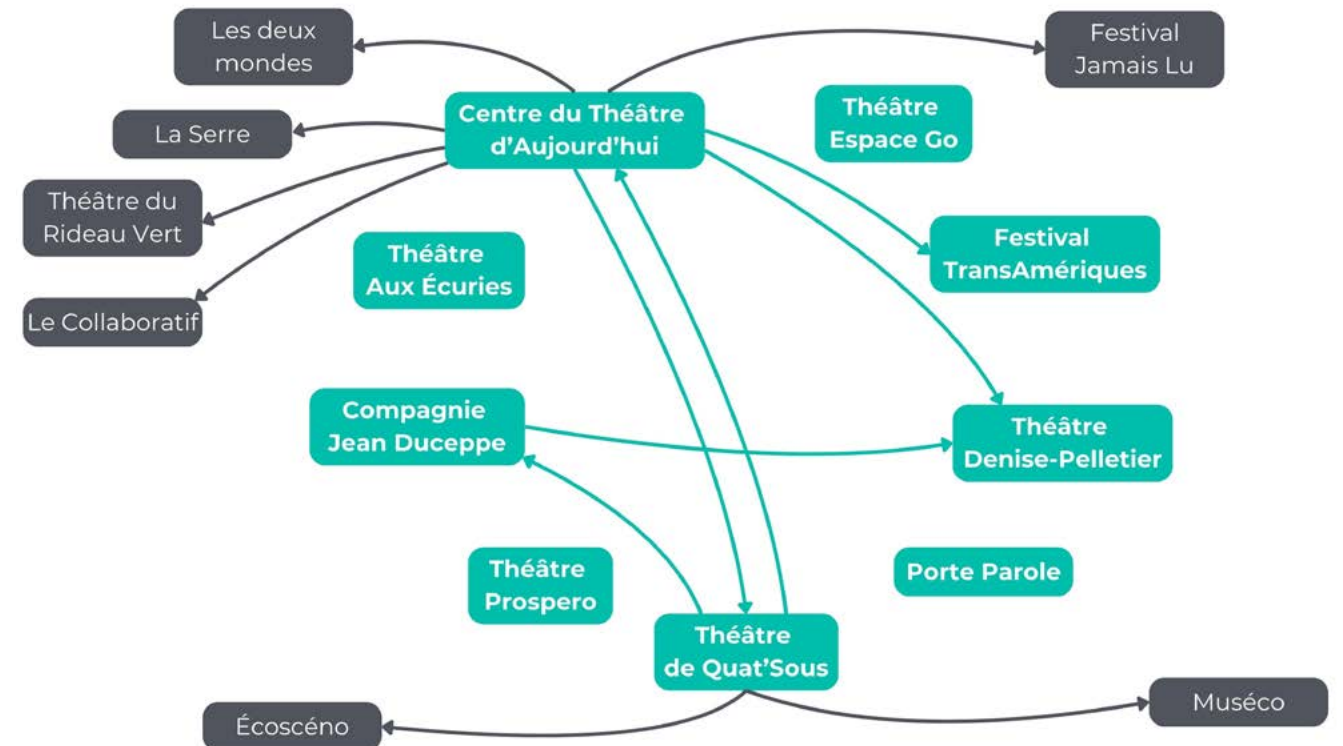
Les deux mondes

Festival Jamais Lu

Centre du Théâtre d'Aujourd'hui

Théâtre Espace Go

La Serre

Théâtre du Rideau Vert

Festival TransAmériques

Théâtre Aux Écuries

Le Collaboratif

Compagnie Jean Duceppe

Théâtre Denise-Pelletier

Théâtre Prospero

Porte Parole

Théâtre de Quat'Sous

Muséco

Écoscéno